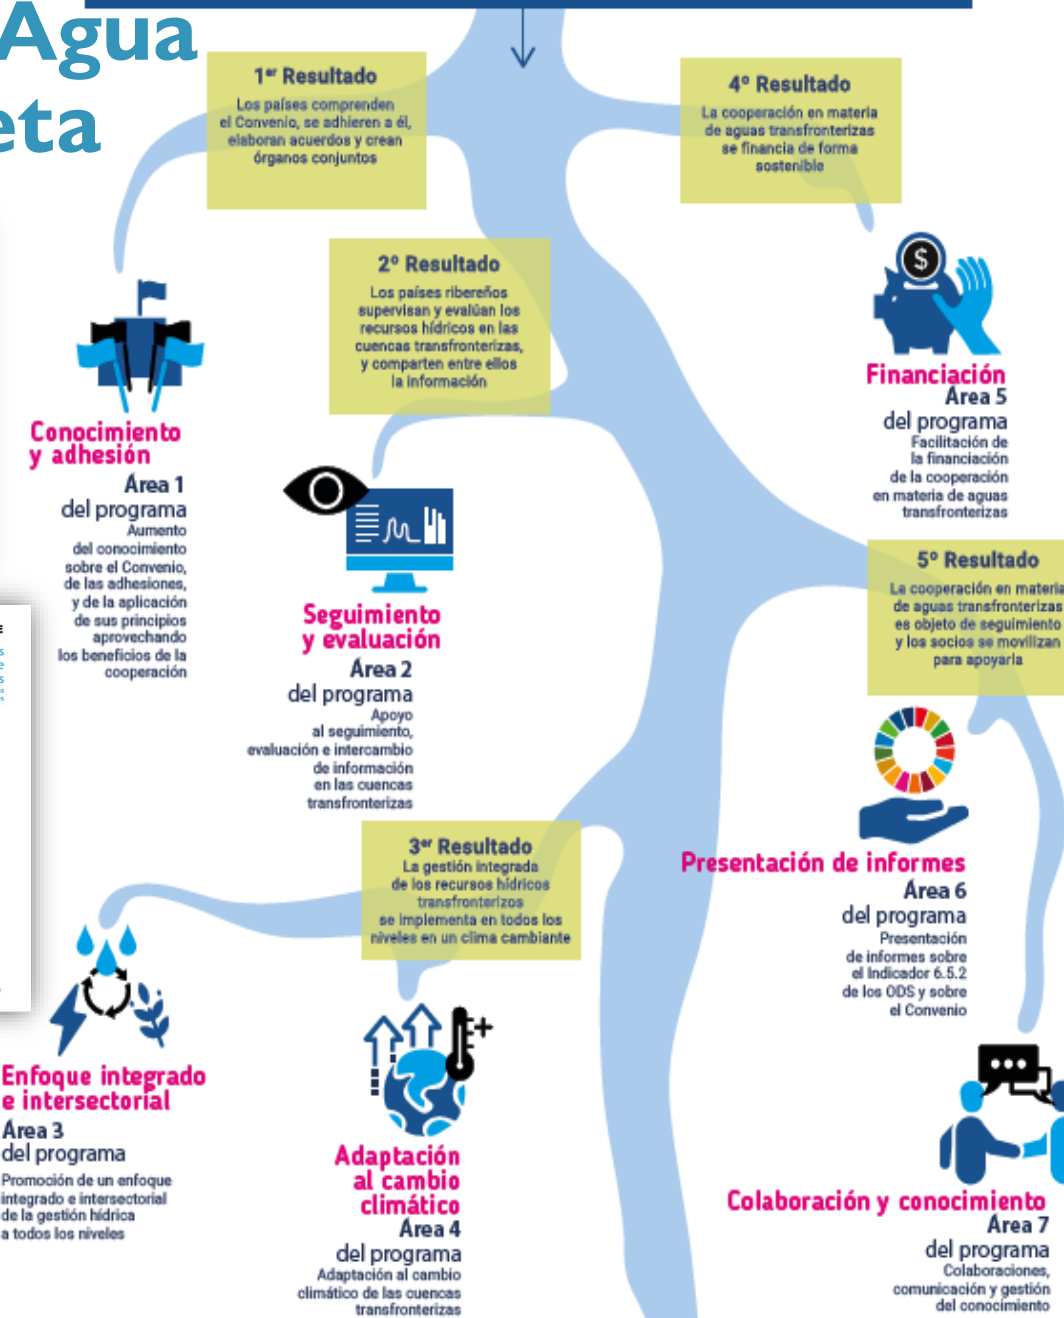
Agua
eta

1$^{er}$ Resultado
Los países comprenden el Convenio, se adhieren a él, elaboran acuerdos y crean órganos conjuntos

4° Resultado
La cooperación en materia de aguas transfronterizas se financia de forma sostenible

2° Resultado
Los países ribereños supervisan y evalúan los recursos hídricos en las cuencas transfronterizas, y comparten entre ellos la información

Conocimiento y adhesión
Área 1
del programa
Aumento del conocimiento sobre el Convenio, de las adhesiones, y de la aplicación de sus principios aprovechando los beneficios de la cooperación

Financiación
Área 5
del programa
Facilitación de la financiación de la cooperación en materia de aguas transfronterizas

Seguimiento y evaluación
Área 2
del programa
Apoyo al seguimiento, evaluación e intercambio de información en las cuencas transfronterizas

5° Resultado
La cooperación en materia de aguas transfronterizas es objeto de seguimiento y los socios se movilizan para apoyarla

3$^{er}$ Resultado
La gestión integrada de los recursos hídricos transfronterizos se implementa en todos los niveles en un clima cambiante

Presentación de informes
Área 6
del programa
Presentación de informes sobre el indicador 6.5.2 de los ODS y sobre el Convenio

Enfoque integrado e intersectorial
Área 3
del programa
Promoción de un enfoque integrado e intersectorial de la gestión hídrica a todos los niveles

Adaptación al cambio climático
Área 4
del programa
Adaptación al cambio climático de las cuencas transfronterizas

Colaboración y conocimiento
Área 7
del programa
Colaboraciones, comunicación y gestión del conocimiento